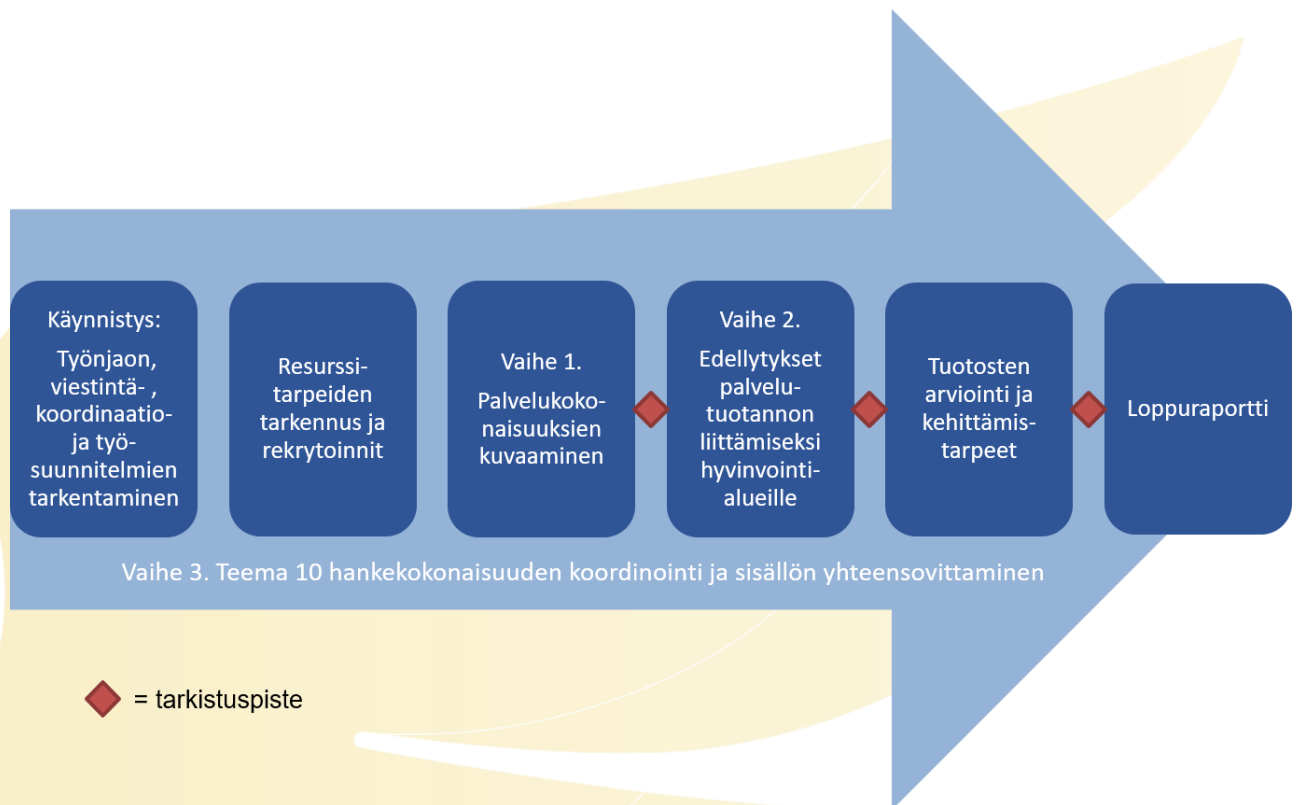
Käynnistys:

Työnjaon, viestintä- , koordinaatio- ja työ- suunnitelmien tarkentaminen

Resurssi- tarpeiden tarkennus ja rekrytoinnit

Vaihe 1.

Palvelukokonaisuuksien kuvaaminen

Vaihe 2.

Edellytykset palvelu- tuotannon liittämiseksi hyvinvointi- alueille

Tuotosten arviointi ja kehittämis- tarpeet

Loppuraportti

Vaihe 3. Teema 10 hankekokonaisuuden koordinointi ja sisällön yhteensovittaminen

= tarkistuspiste